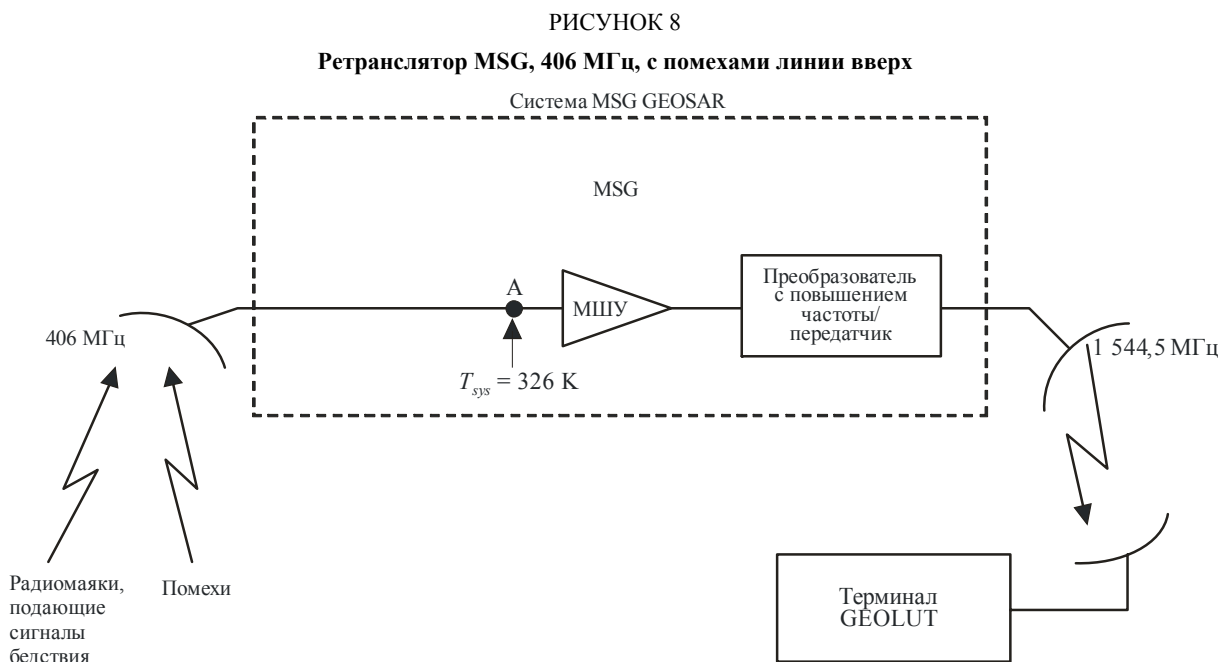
РИСУНОК 8

**Ретранслятор MSG, 406 МГц, с помехами линии вверх**

Система MSG GEOSAR

MSG

A

МШУ

Преобразователь с повышением частоты/ передатчик

406 МГц

$T_{sys}$ = 326 K

1 544,5 МГц

Радиомаяки, подающие сигналы бедствия

Помехи

Терминал GEOLUT